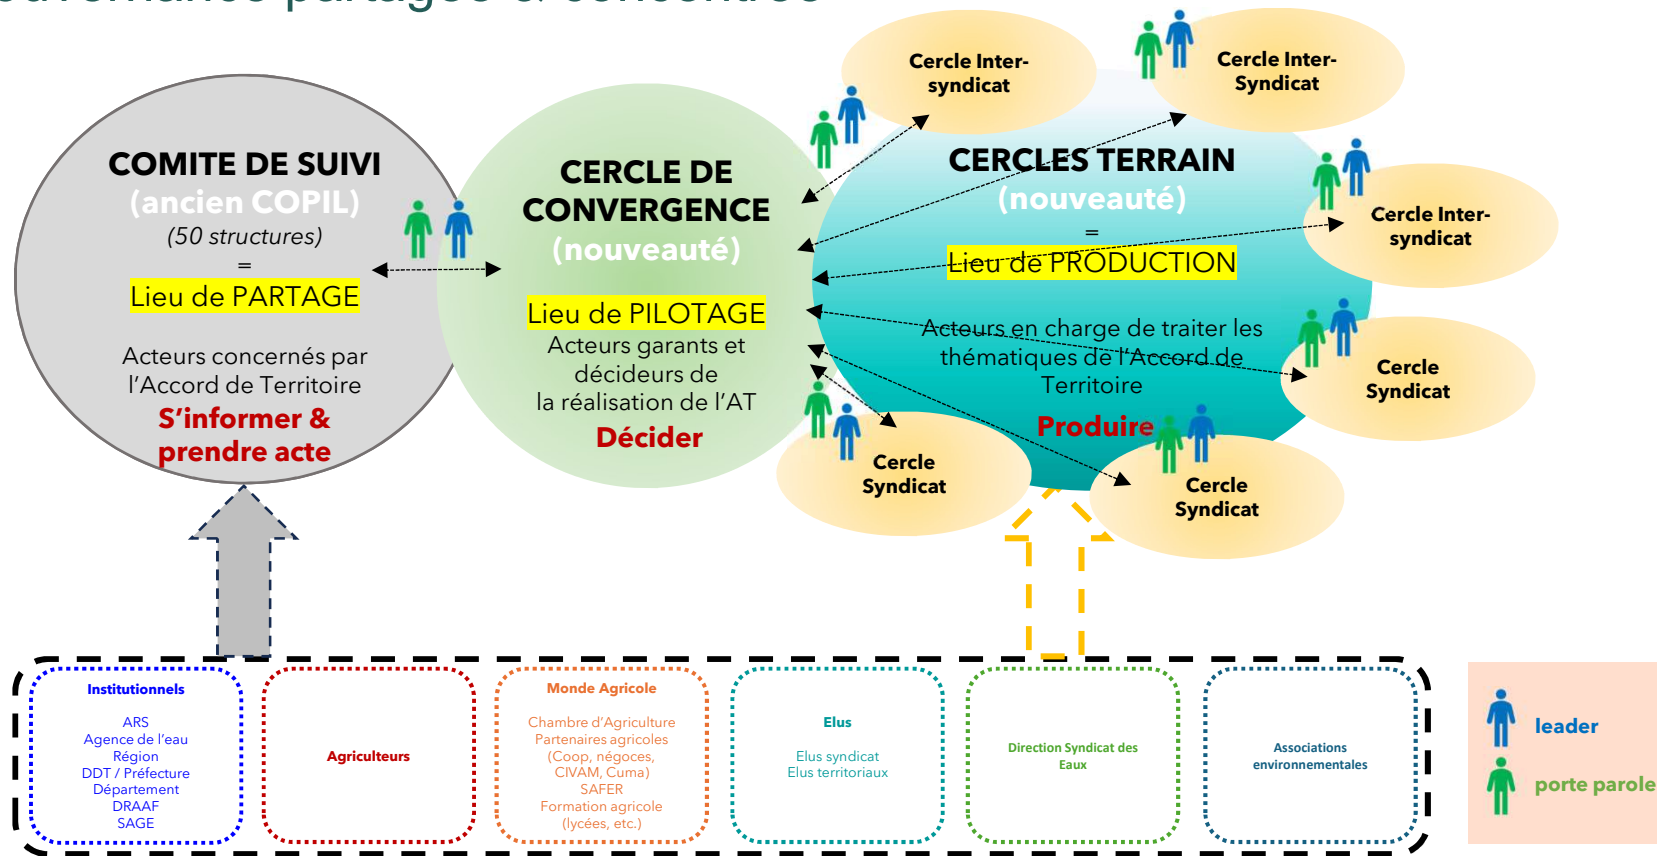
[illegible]

COMITE DE SUIVI
(ancien COPIL)
(50 structures)
=
Lieu de PARTAGE

Acteurs concernés par l'Accord de Territoire
S'informer & prendre acte

CERCLE DE CONVERGENCE
(nouveauté)

Lieu de PILOTAGE
Acteurs garants et décideurs de la réalisation de l'AT
Décider

CERCLES TERRAIN
(nouveauté)
=
Lieu de PRODUCTION

Acteurs en charge de traiter les thématiques de l'Accord de Territoire
Produire

Cercle Inter-syndicat

Cercle Inter-Syndicat

Cercle Inter-syndicat

Cercle Syndicat

Cercle Syndicat

Cercle Syndicat

Institutionnels

ARS
Agence de l'eau
Région
DDT / Préfecture
Département
DRAAF
SAGE

Agriculteurs

Monde Agricole

Chambre d'Agriculture
Partenaires agricoles
(Coop, négoces, CIVAM, Cuma)
SAFER
Formation agricole
(lycées, etc.)

Elus

Elus syndicat
Elus territoriaux

Direction Syndicat des Eaux

Associations environnementales

leader
porte parole